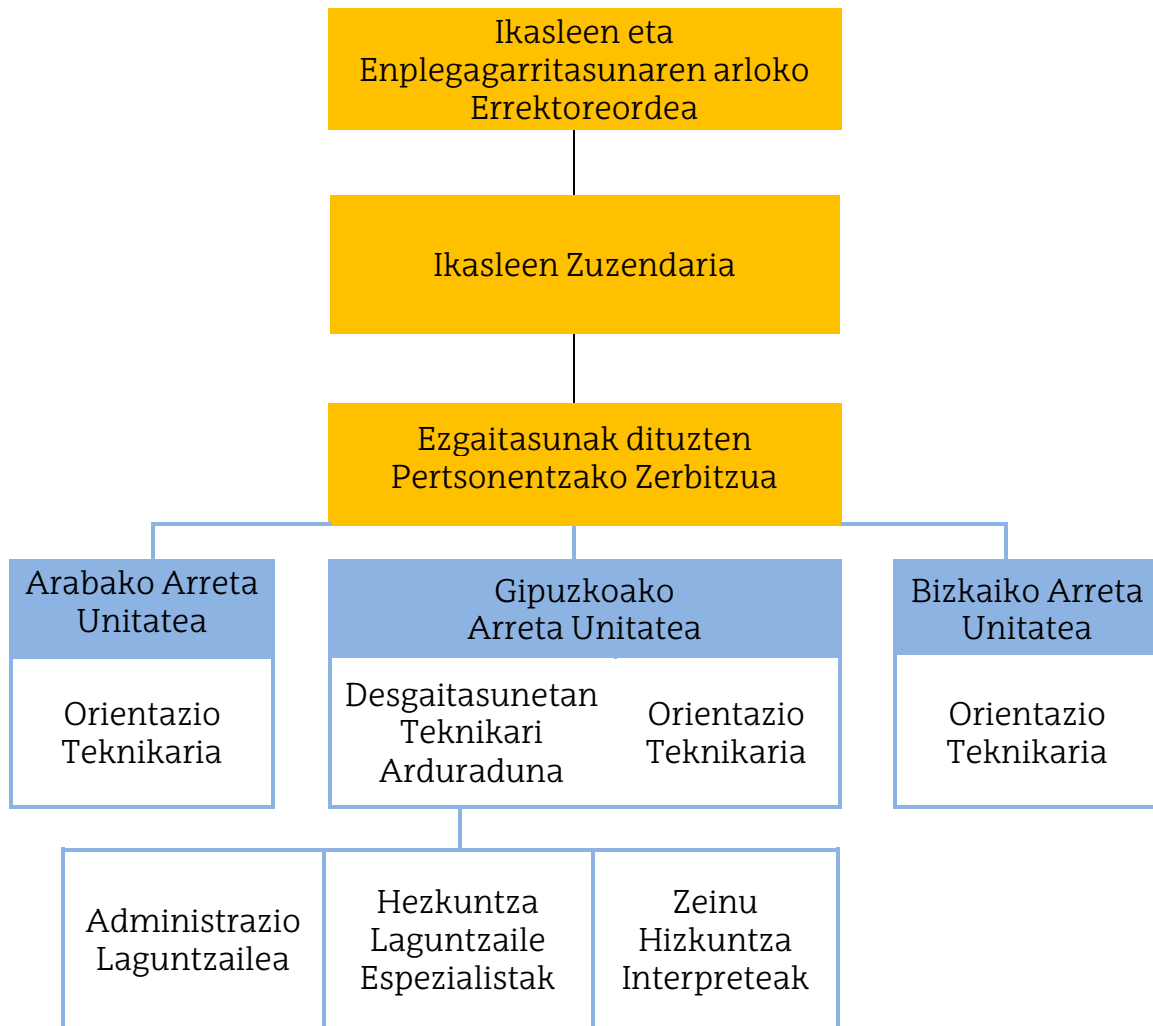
Ikasleen eta Enplegagarritasunaren arloko Errektoreordea

Ikasleen Zuzendaria

Ezgaitasunak dituzten Pertsonentzako Zerbitzua

Arabako Arreta Unitatea

Orientazio Teknikaria

Gipuzkoako Arreta Unitatea

Desgaitasunetan Teknikari Arduraduna

Orientazio Teknikaria

Bizkaiko Arreta Unitatea

Orientazio Teknikaria

Administrazio Laguntzailea

Hezkuntza Laguntzaile Espezialistak

Zeinu Hizkuntza Interpreteak